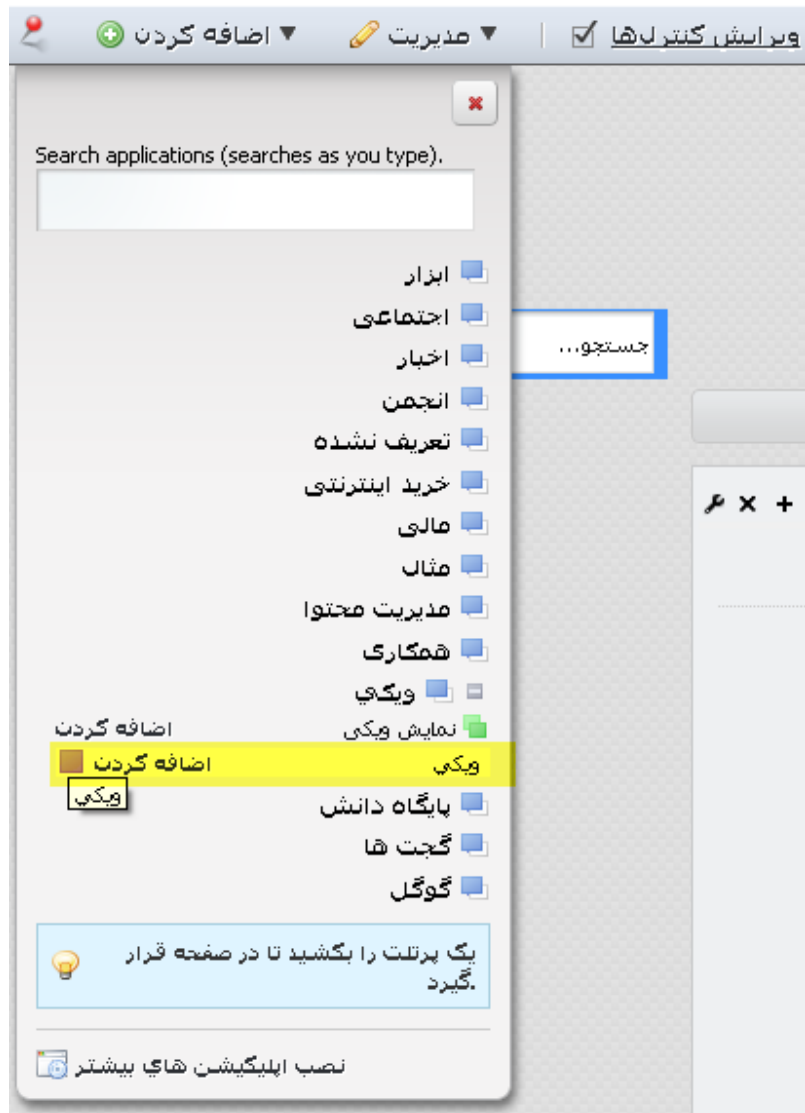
ویرایش کنترل‌ها ▼ مدیریت ▼ اضافه کردن

Search applications (searches as you type).

ابزار
اجتماعی
اخبار
انجمن
تعریف نشده
خرید اینترنتی
مالی
مثال
مدیریت محتوا
همکاری
ویکي
نمایش ویکی اضافه کردن
ویکي اضافه کردن
ویکي
پایگاه دانش
گجت ها
گوگل

جستجو...

یک پرتلت را بکشید تا در صفحه قرار گیرد.

نصب اپلیکیشن هاي بیشتر